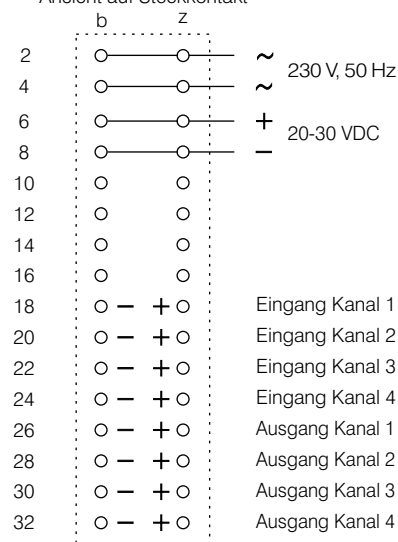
Ansicht auf Steckkontakt

b z

2 ~ 230 V, 50 Hz
4 ~
6 + 20-30 VDC
8 −
10
12
14
16
18 − + Eingang Kanal 1
20 − + Eingang Kanal 2
22 − + Eingang Kanal 3
24 − + Eingang Kanal 4
26 − + Ausgang Kanal 1
28 − + Ausgang Kanal 2
30 − + Ausgang Kanal 3
32 − + Ausgang Kanal 4